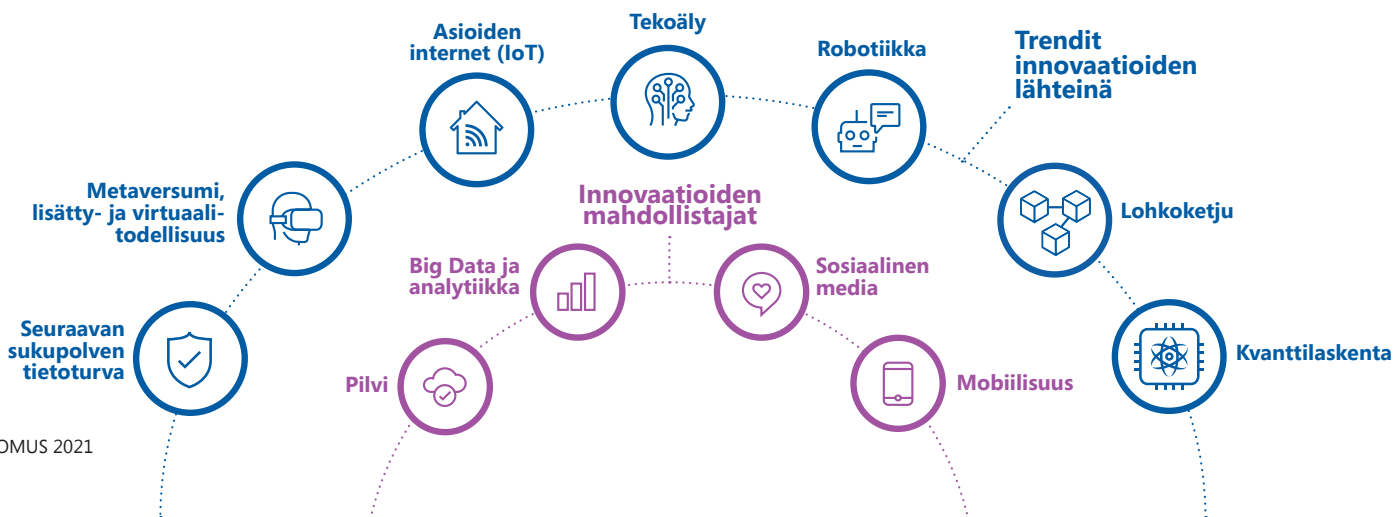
Asioiden internet (IoT)

Tekoäly

Robotiikka

Trendit innovaatioiden lähteinä

Metaversumi, lisätty- ja virtuaalitodellisuus

Innovaatioiden mahdollistajat

Lohkoketju

Big Data ja analytiikka

Sosiaalinen media

Seuraavan sukupolven tietoturva

Kvanttilaskenta

Pilvi

Mobiilisuus

OMUS 2021